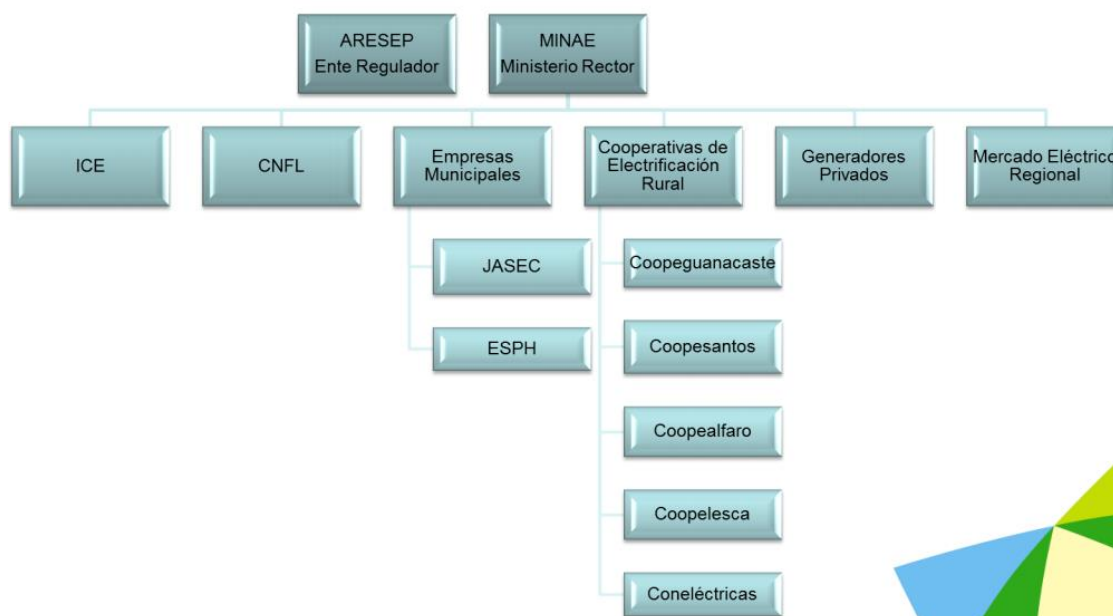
ARESEP
Ente Regulador

MINAE
Ministerio Rector

ICE

CNFL

Empresas Municipales

JASEC

ESPH

Cooperativas de Electrificación Rural

Coopeguanacaste

Coopesantos

Coopealfaro

Coopelesca

Coneléctricas

Generadores Privados

Mercado Eléctrico Regional